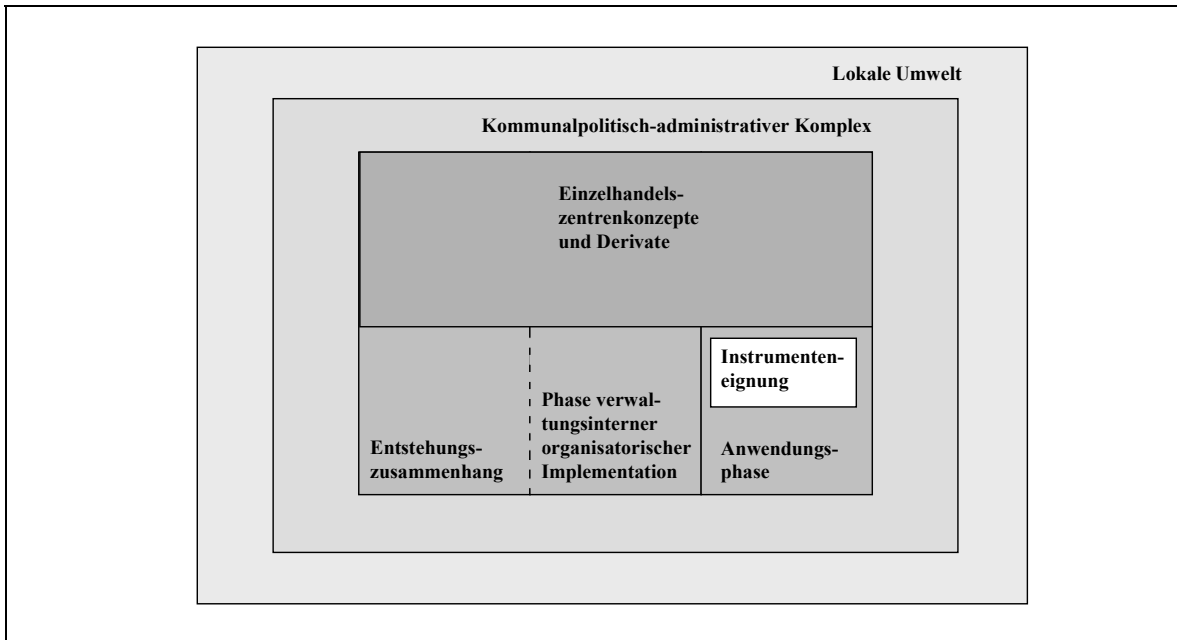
Lokale Umwelt

Kommunalpolitisch-administrativer Komplex

Einzelhandelszentrenkonzepte und Derivate

Entstehungszusammenhang

Phase verwaltungsinterner organisatorischer Implementation

Instrumenteneignung

Anwendungsphase